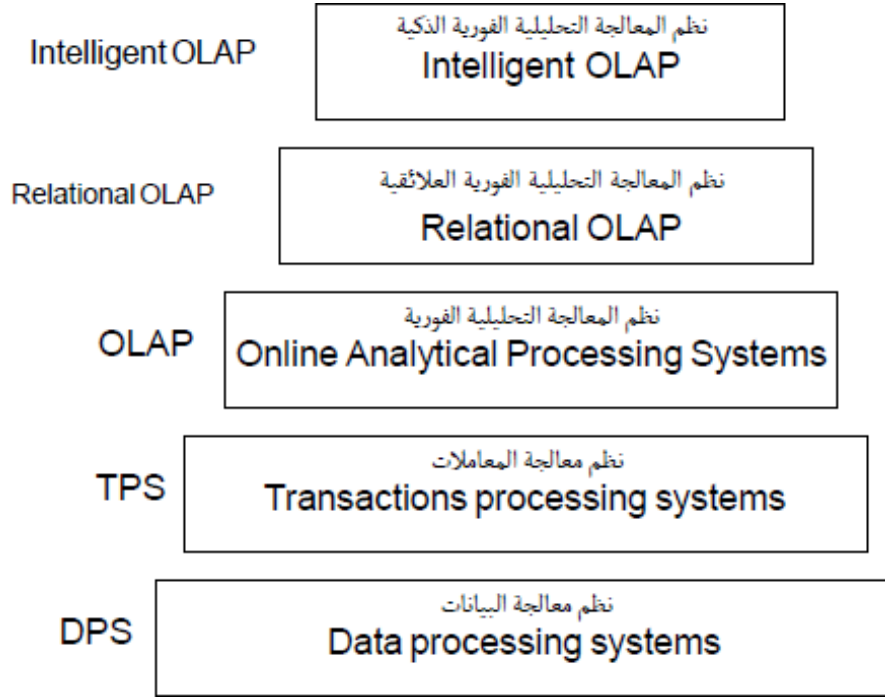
Intelligent OLAP

نظم المعالجة التحليلية الفورية الذكية
Intelligent OLAP

Relational OLAP

نظم المعالجة التحليلية الفورية العلائقية
Relational OLAP

OLAP

نظم المعالجة التحليلية الفورية
Online Analytical Processing Systems

TPS

نظم معالجة المعاملات
Transactions processing systems

DPS

نظم معالجة البيانات
Data processing systems